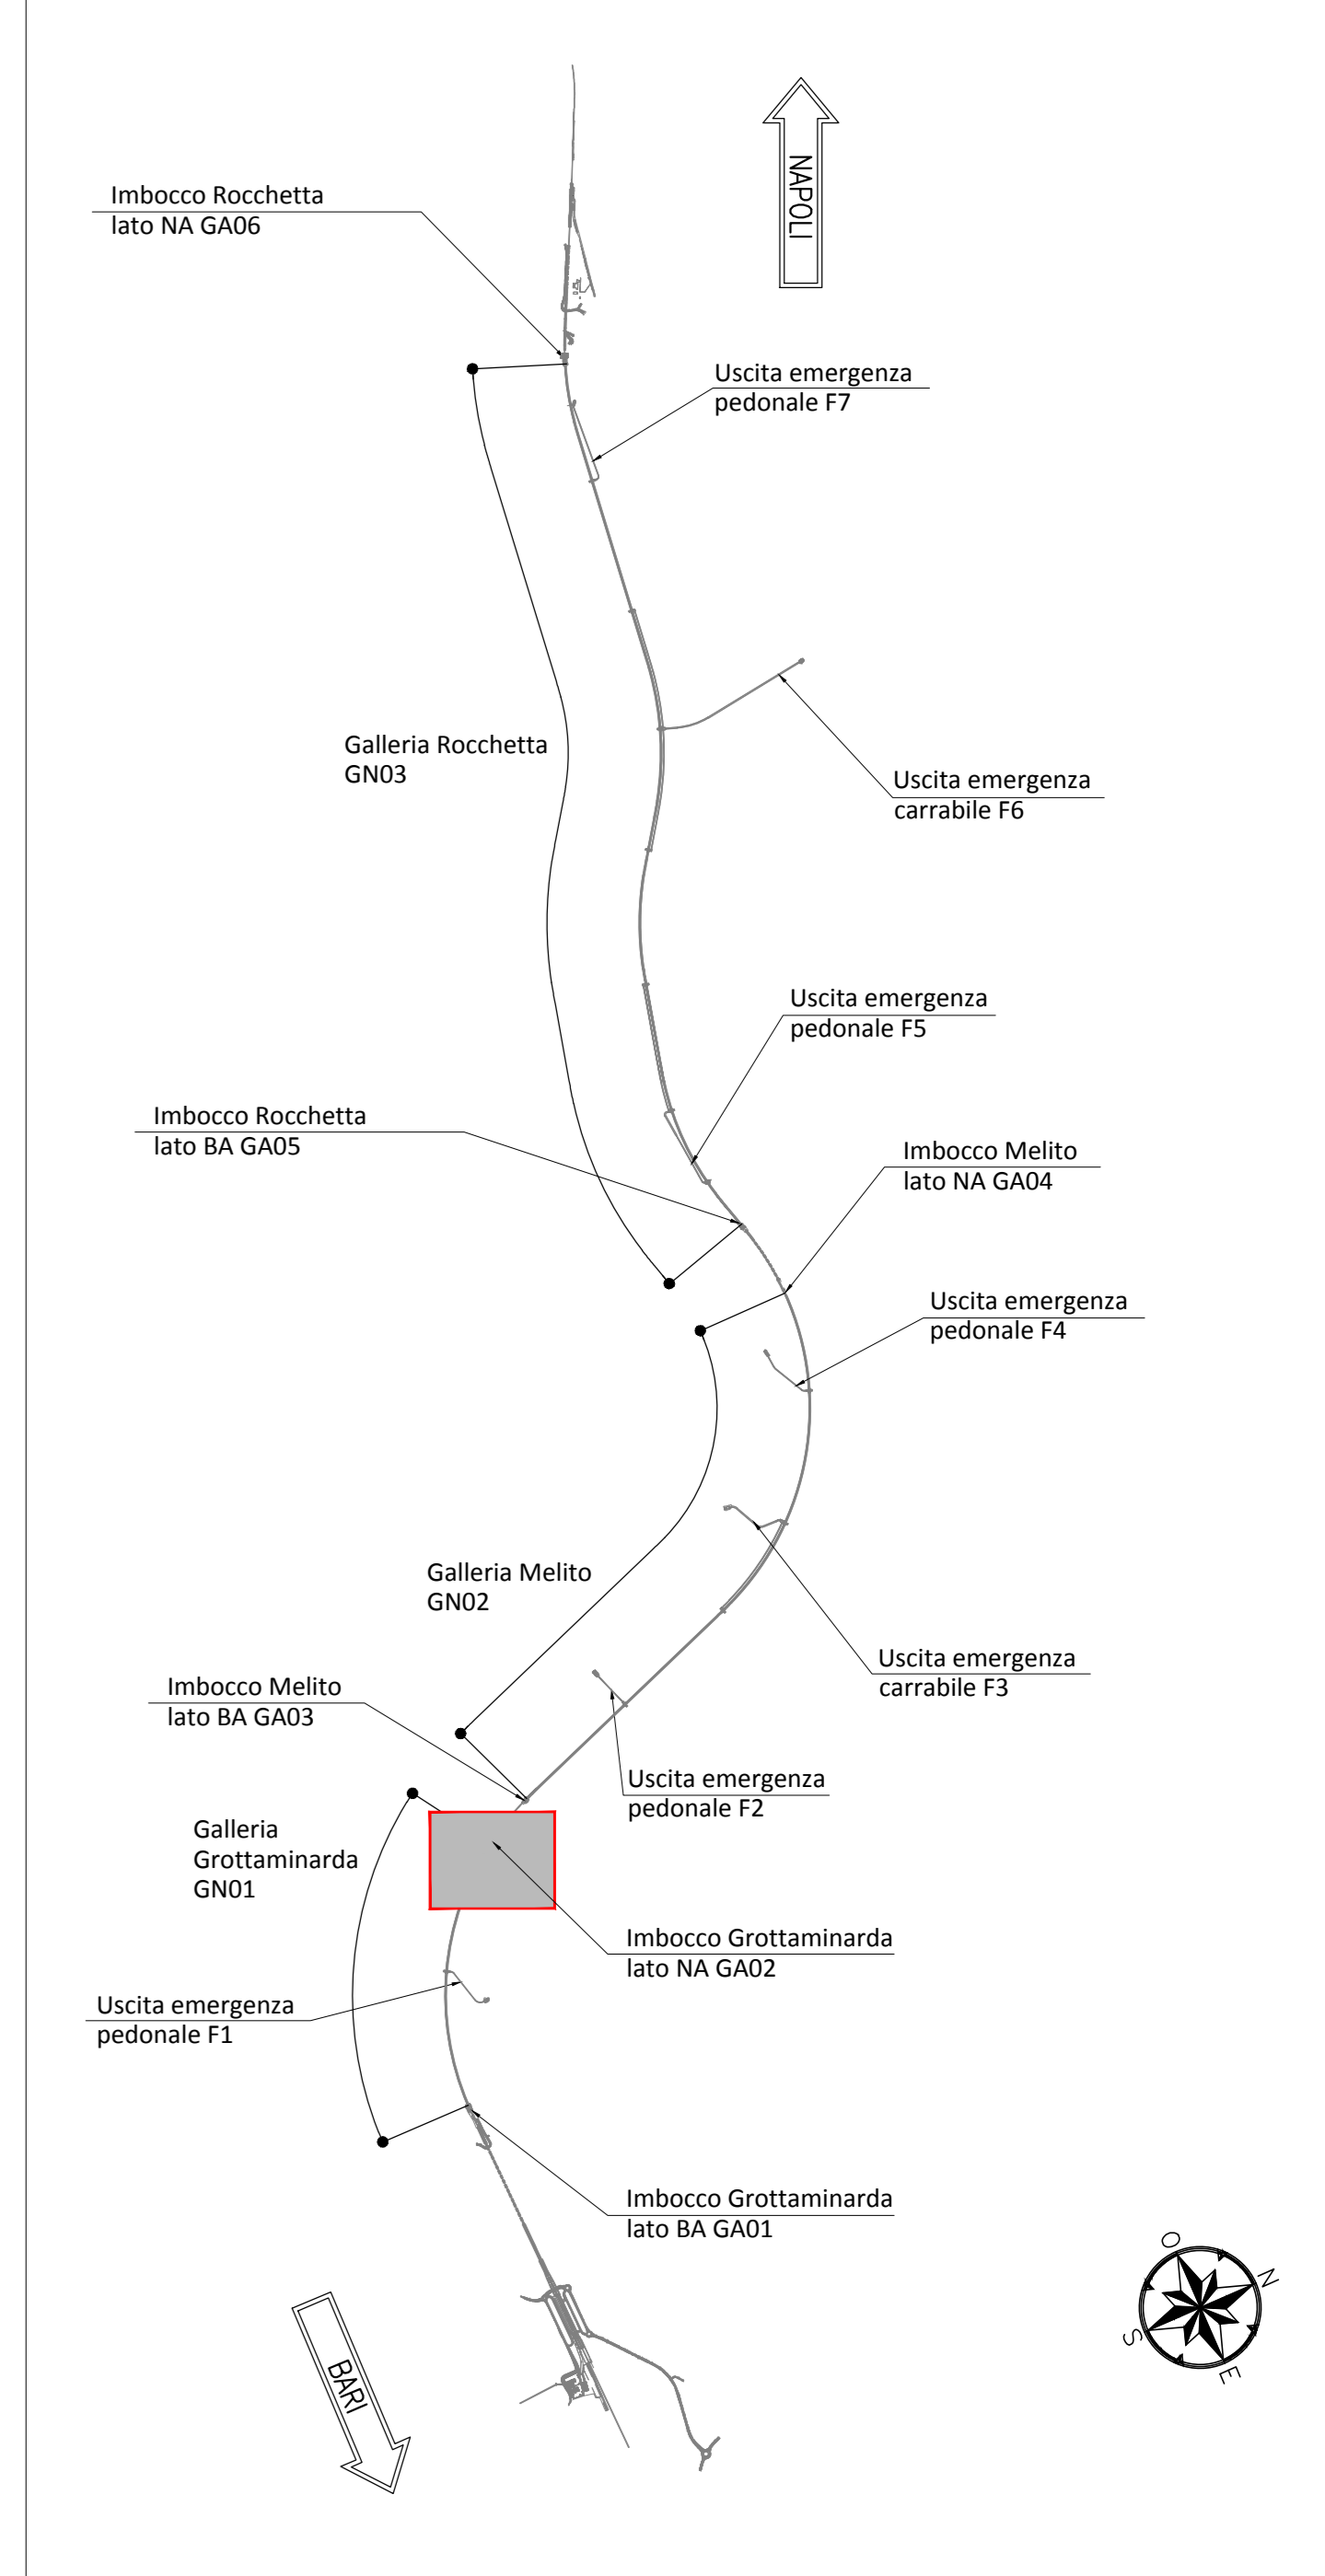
NAPOLI

Imbocco Rocchetta lato NA GA06

Uscita emergenza pedonale F7

Galleria Rocchetta GN03

Uscita emergenza carrabile F6

Uscita emergenza pedonale F5

Imbocco Rocchetta lato BA GA05

Imbocco Melito lato NA GA04

Uscita emergenza pedonale F4

Galleria Melito GN02

Uscita emergenza carrabile F3

Imbocco Melito lato BA GA03

Uscita emergenza pedonale F2

Galleria Grottaminarda GN01

Imbocco Grottaminarda lato NA GA02

Uscita emergenza pedonale F1

Imbocco Grottaminarda lato BA GA01

BARI

O N S E